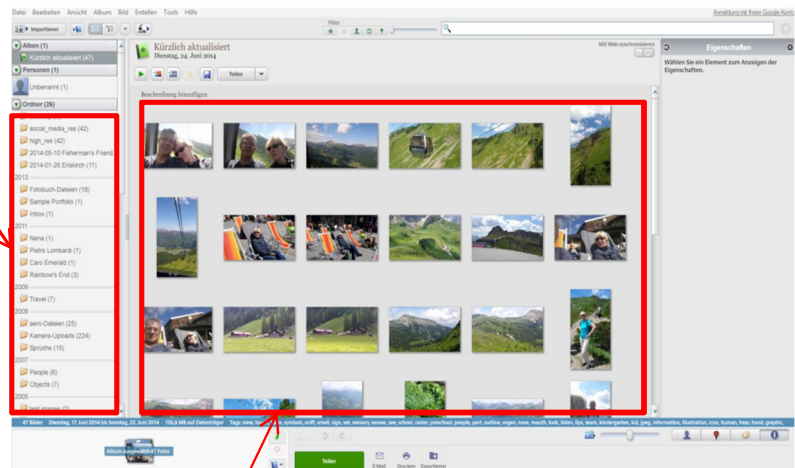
Datei Bearbeiten Ansicht Album Bild Erstellen Tools Hilfe

Anmeldung mit Ihrem Google-Konto

Importieren

Filter

Alben (1)
Kürzlich aktualisiert (47)
Personen (1)
Unbenannt (1)
Ordner (26)

social_media_res (42)
high_res (42)
2014-05-10 Fisherman's Friend
2014-01-26 Erekirch (11)
2013
Fotobuch-Dateien (18)
Sample Portfolio (1)
Inbox (1)
2011
Nena (1)
Pietro Lombardi (1)
Caro Emerald (1)
Rainbow's End (3)
2009
Travel (7)
2008
aero-Dateien (25)
Kamera-Uploads (224)
Sprüche (15)
2007
People (6)
Objects (7)
2005
test images (3)

Kürzlich aktualisiert
Dienstag, 24. Juni 2014

Mit Web synchronisieren

Teilen

Beschreibung hinzufügen

Eigenschaften
Wählen Sie ein Element zum Anzeigen der Eigenschaften.

47 Bilder Dienstag, 17. Juni 2014 bis Sonntag, 22. Juni 2014 156,8 MB auf Datenträger Tags: view, symbols, sniff, smell, sign, set, sensory, senses, see, school, raster, preschool, people, part, outline, organ, nose, mouth, look, listen, lips, learn, kindergarten, kid, jpeg, information, illustration, icon, human, hear, hand, graphic,

Album ausgewählt: 47 Fotos

Teilen

E-Mail Drucken Exportieren